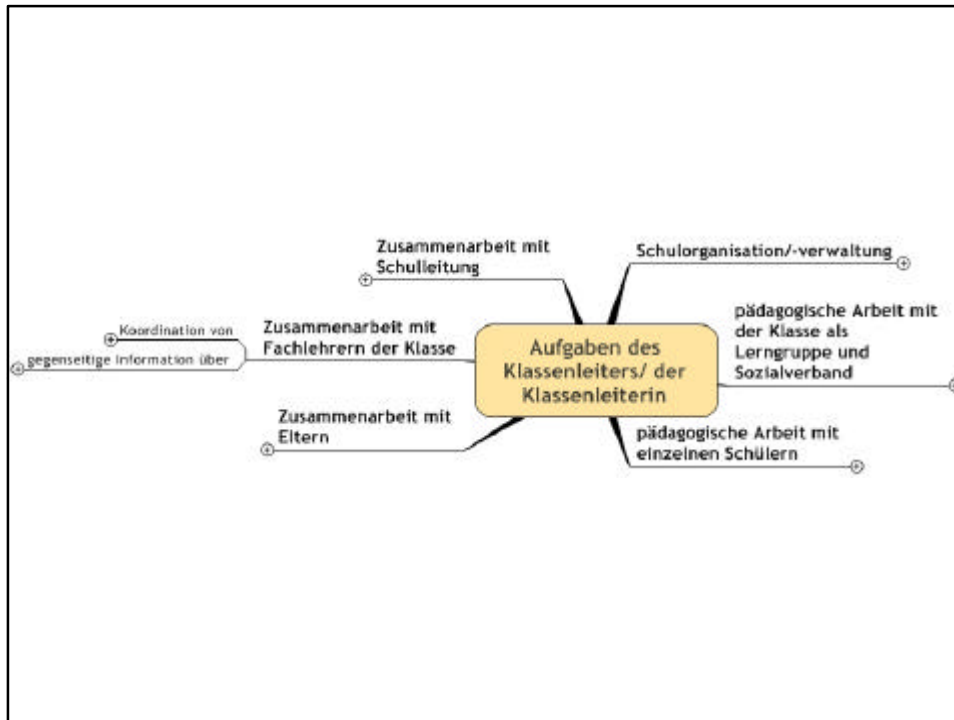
Aufgaben des Klassenleiters/ der Klassenleiterin

Zusammenarbeit mit Schulleitung

Schulorganisation/-verwaltung

pädagogische Arbeit mit der Klasse als Lerngruppe und Sozialverband

pädagogische Arbeit mit einzelnen Schülern

Zusammenarbeit mit Eltern

Zusammenarbeit mit Fachlehrern der Klasse

Koordination von

gegenseitige Information über